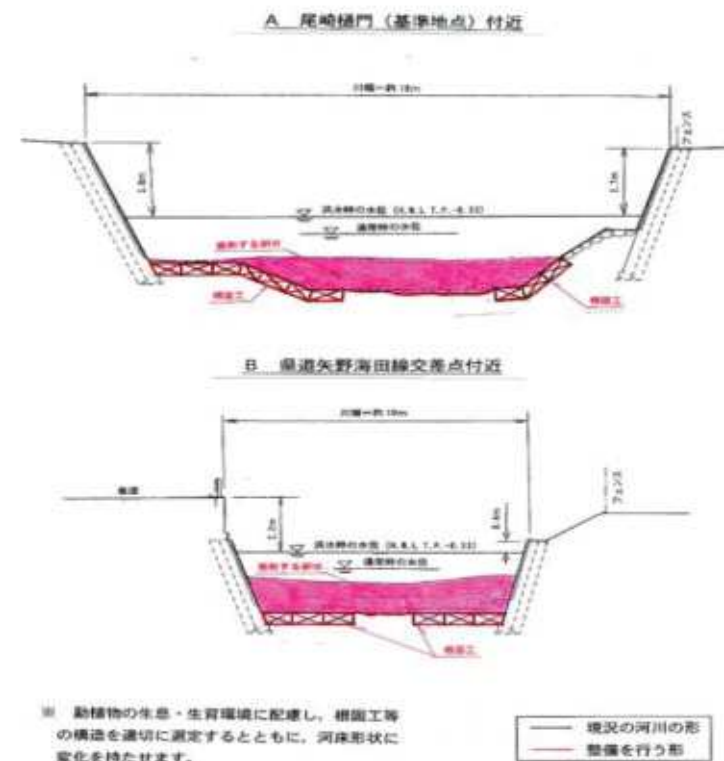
A 尾崎樋門（基準地点）付近

川幅一約18m

フェンス

1.8m

1.7m

洪水時の水位（H.W.L T.P.-0.33）

通常時の水位

掘削する部分

根固工

根固工

B 県道矢野海田線交差点付近

川幅一約19m

道路

フェンス

2.2m

1.8m

洪水時の水位（H.W.L T.P.-0.33）

通常時の水位

掘削する部分

根固工

※ 動植物の生息・生育環境に配慮し、根固工等の構造を適切に選定するとともに、河床形状に変化を持たせます。

現況の河川の形

整備を行う形